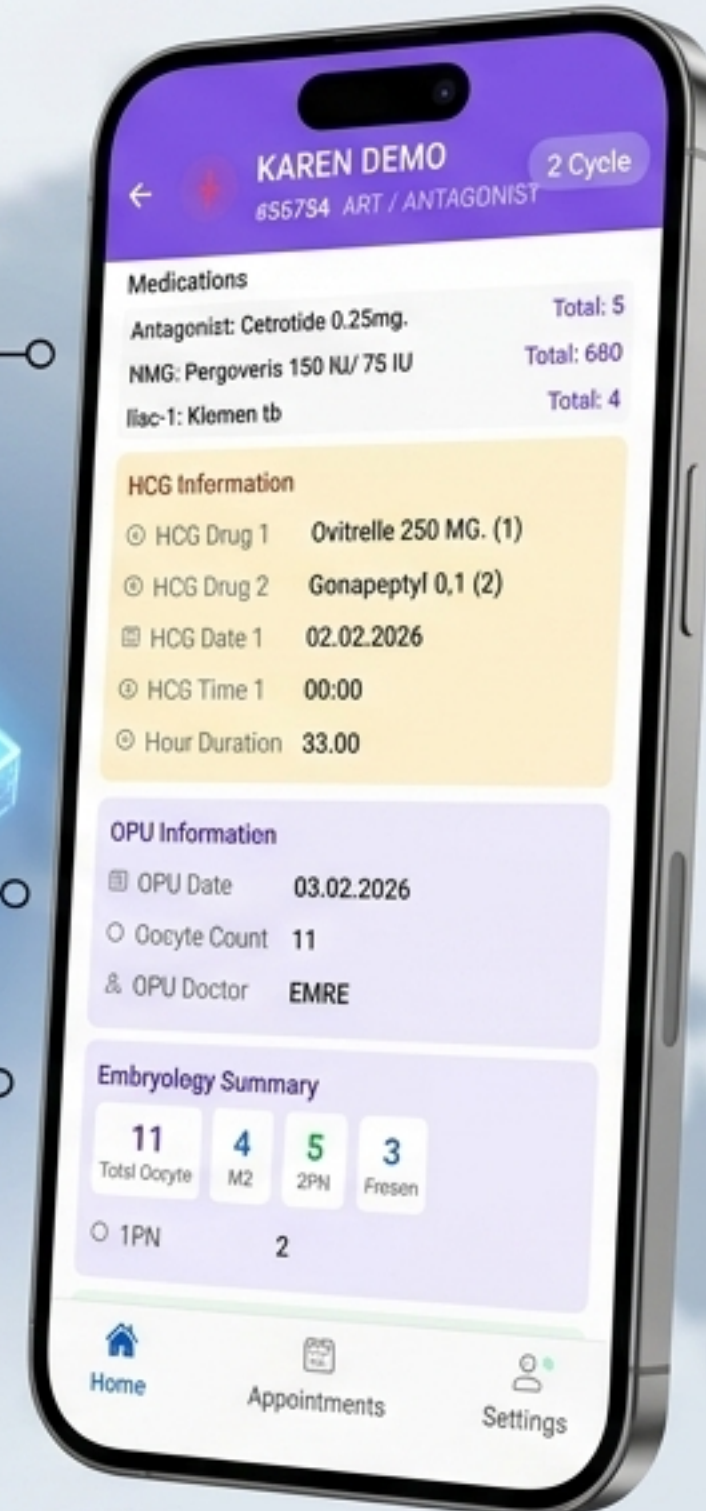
KAREN DEMO
656754 ART / ANTAGONIST
2 Cycle

Medications
Antagonist: Cetrotide 0.25mg. Total: 5
NMG: Pergoveris 150 NJ/ 75 IU Total: 680
llac-1: Klemen tb Total: 4

HCG Infermation
HCG Drug 1 Ovitrelle 250 MG. (1)
HCG Drug 2 Gonapeptyl 0,1 (2)
HCG Date 1 02.02.2026
HCG Time 1 00:00
Hour Duration 33.00

OPU Informatien
OPU Date 03.02.2026
Oocyte Count 11
OPU Doctor EMRE

Embryology Summary
| 11 | 4 | 5 | 3 |
|---|---|---|---|
| Totsl Oocyte | M2 | 2PN | Fresen |

1PN 2

Home
Appointments
Settings